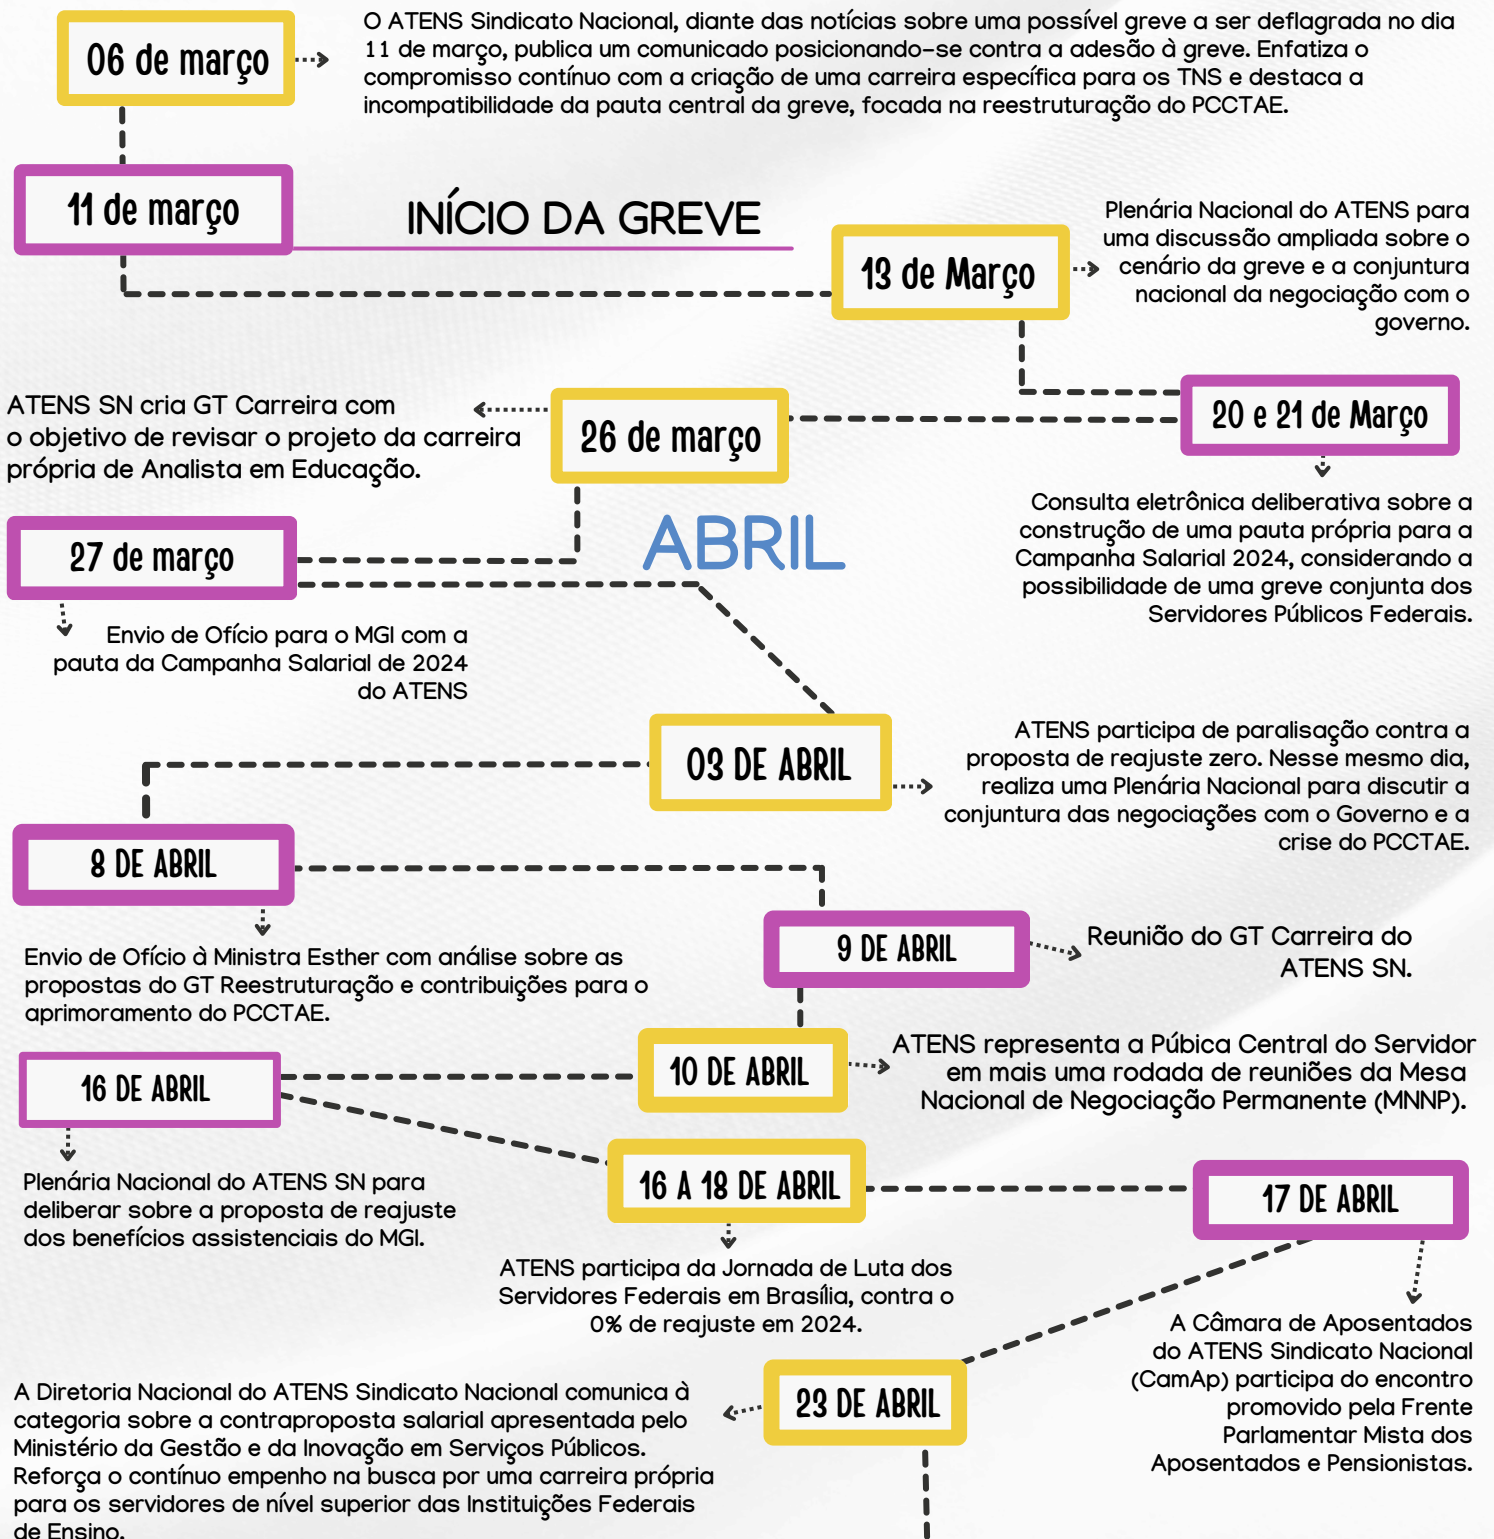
06 de março

O ATENS Sindicato Nacional, diante das notícias sobre uma possível greve a ser deflagrada no dia 11 de março, publica um comunicado posicionando-se contra a adesão à greve. Enfatiza o compromisso contínuo com a criação de uma carreira específica para os TNS e destaca a incompatibilidade da pauta central da greve, focada na reestruturação do PCCTAE.

11 de março

INÍCIO DA GREVE

13 de Março

Plenária Nacional do ATENS para uma discussão ampliada sobre o cenário da greve e a conjuntura nacional da negociação com o governo.

ATENS SN cria GT Carreira com o objetivo de revisar o projeto da carreira própria de Analista em Educação.

26 de março

20 e 21 de Março

Consulta eletrônica deliberativa sobre a construção de uma pauta própria para a Campanha Salarial 2024, considerando a possibilidade de uma greve conjunta dos Servidores Públicos Federais.

27 de março

ABRIL

Envio de Ofício para o MGI com a pauta da Campanha Salarial de 2024 do ATENS

03 DE ABRIL

ATENS participa de paralisação contra a proposta de reajuste zero. Nesse mesmo dia, realiza uma Plenária Nacional para discutir a conjuntura das negociações com o Governo e a crise do PCCTAE.

8 DE ABRIL

Envio de Ofício à Ministra Esther com análise sobre as propostas do GT Reestruturação e contribuições para o aprimoramento do PCCTAE.

9 DE ABRIL

Reunião do GT Carreira do ATENS SN.

10 DE ABRIL

ATENS representa a Púbica Central do Servidor em mais uma rodada de reuniões da Mesa Nacional de Negociação Permanente (MNNP).

16 DE ABRIL

Plenária Nacional do ATENS SN para deliberar sobre a proposta de reajuste dos benefícios assistenciais do MGI.

16 A 18 DE ABRIL

ATENS participa da Jornada de Luta dos Servidores Federais em Brasília, contra o 0% de reajuste em 2024.

17 DE ABRIL

A Câmara de Aposentados do ATENS Sindicato Nacional (CamAp) participa do encontro promovido pela Frente Parlamentar Mista dos Aposentados e Pensionistas.

A Diretoria Nacional do ATENS Sindicato Nacional comunica à categoria sobre a contraproposta salarial apresentada pelo Ministério da Gestão e da Inovação em Serviços Públicos. Reforça o contínuo empenho na busca por uma carreira própria para os servidores de nível superior das Instituições Federais de Ensino.

23 DE ABRIL